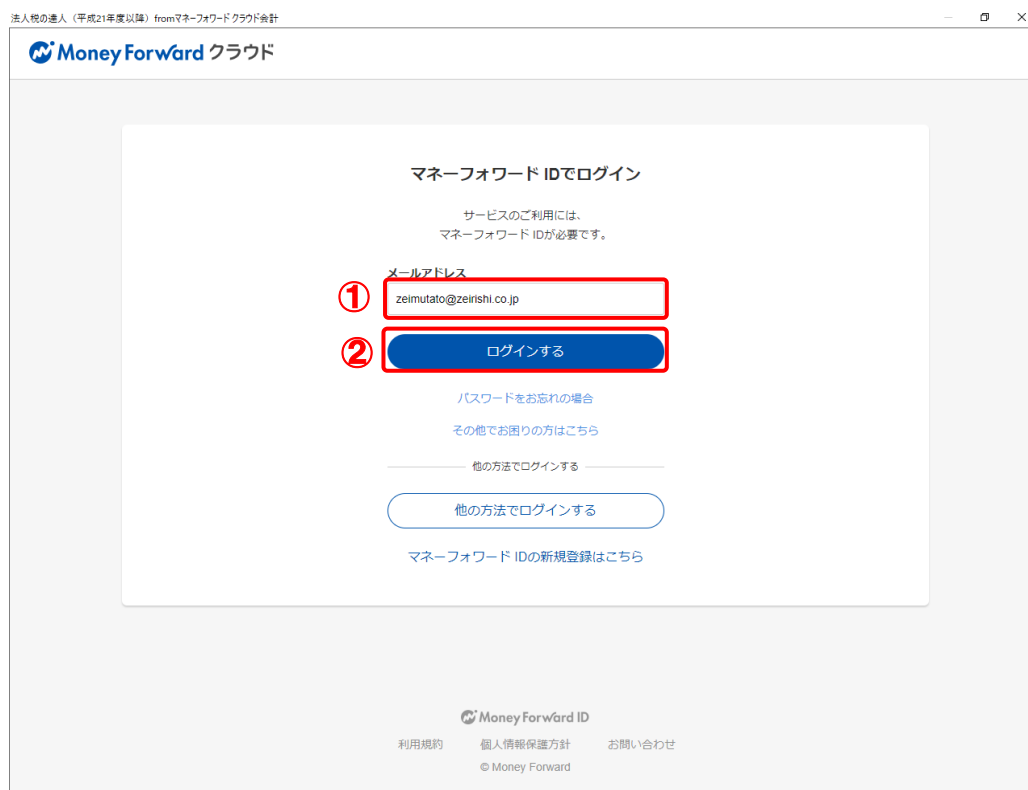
法人税の達人（平成21年度以降）fromマネーフォワード クラウド会計

Money Forward クラウド

マネーフォワード IDでログイン

サービスのご利用には、
マネーフォワード IDが必要です。

メールアドレス

①

zeimutato@zeirishi.co.jp

②

ログインする

パスワードをお忘れの場合

その他でお困りの方はこちら

他の方法でログインする

他の方法でログインする

マネーフォワード IDの新規登録はこちら

Money Forward ID

利用規約　個人情報保護方針　お問い合わせ

© Money Forward